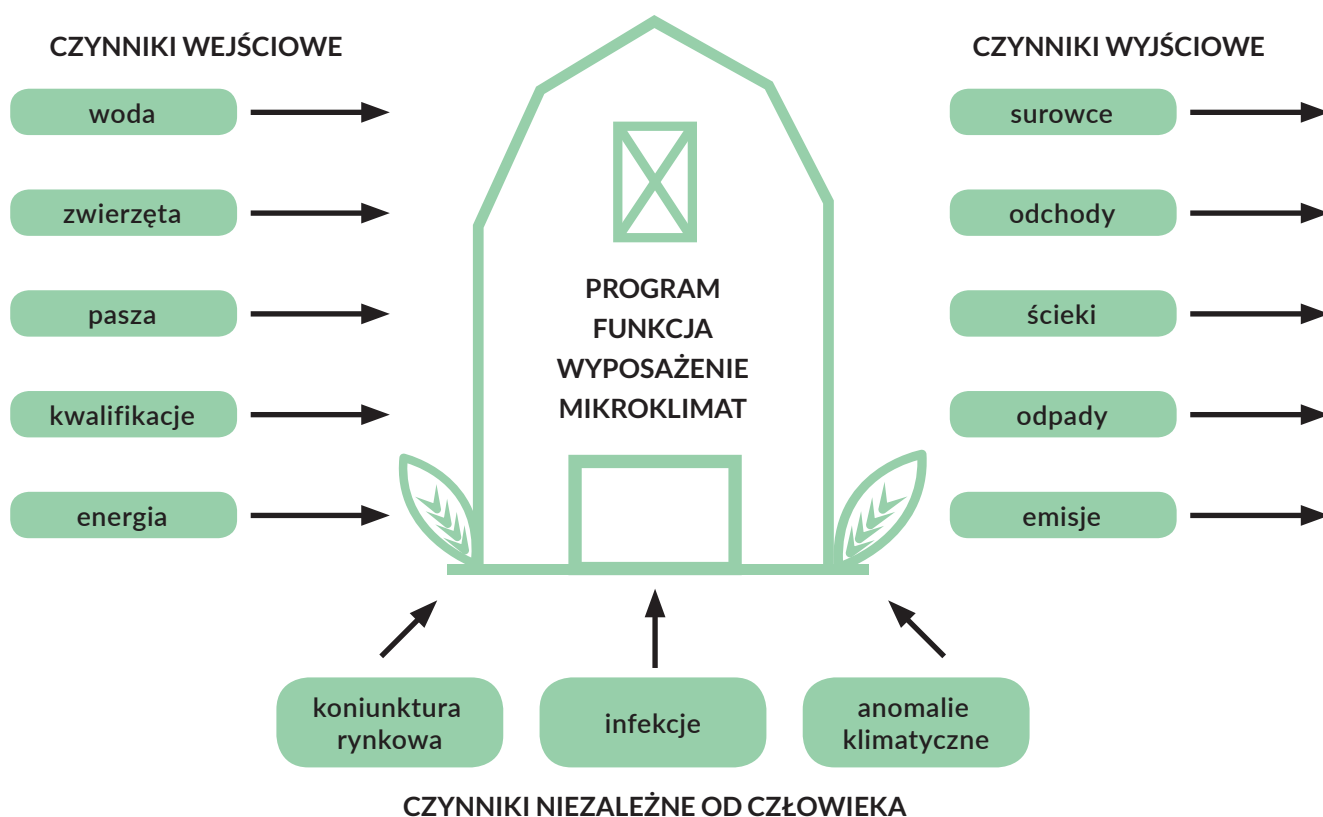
CZYNNIKI WEJŚCIOWE

woda

zwierzęta

pasza

kwalifikacje

energia

PROGRAM
FUNKCJA
WYPOSAŻENIE
MIKROKLIMAT

CZYNNIKI WYJŚCIOWE

surowce

odchody

ścieki

odpady

emisje

koniunktura rynkowa

infekcje

anomalie klimatyczne

CZYNNIKI NIEZALEŻNE OD CZŁOWIEKA